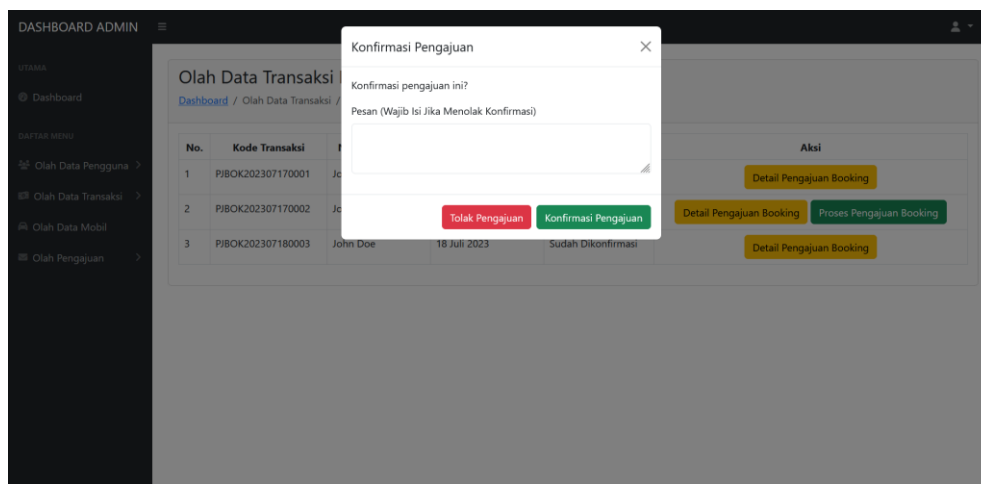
DASHBOARD ADMIN ≡

UTAMA
Dashboard

DAFTAR MENU
Olah Data Pengguna
Olah Data Transaksi
Olah Data Mobil
Olah Pengajuan

Olah Data Transaksi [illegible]
Dashboard / Olah Data Transaksi / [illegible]

| No. | Kode Transaksi | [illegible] | | | Aksi |
|---|---|---|---|---|---|
| 1 | PJBOK202307170001 | Jo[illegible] | | | Detail Pengajuan Booking |
| 2 | PJBOK202307170002 | Jo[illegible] | | | Detail Pengajuan Booking Proses Pengajuan Booking |
| 3 | PJBOK202307180003 | John Doe | 18 Juli 2023 | Sudah Dikonfirmasi | Detail Pengajuan Booking |

Konfirmasi Pengajuan ×

Konfirmasi pengajuan ini?

Pesan (Wajib Isi Jika Menolak Konfirmasi)

Tolak Pengajuan Konfirmasi Pengajuan